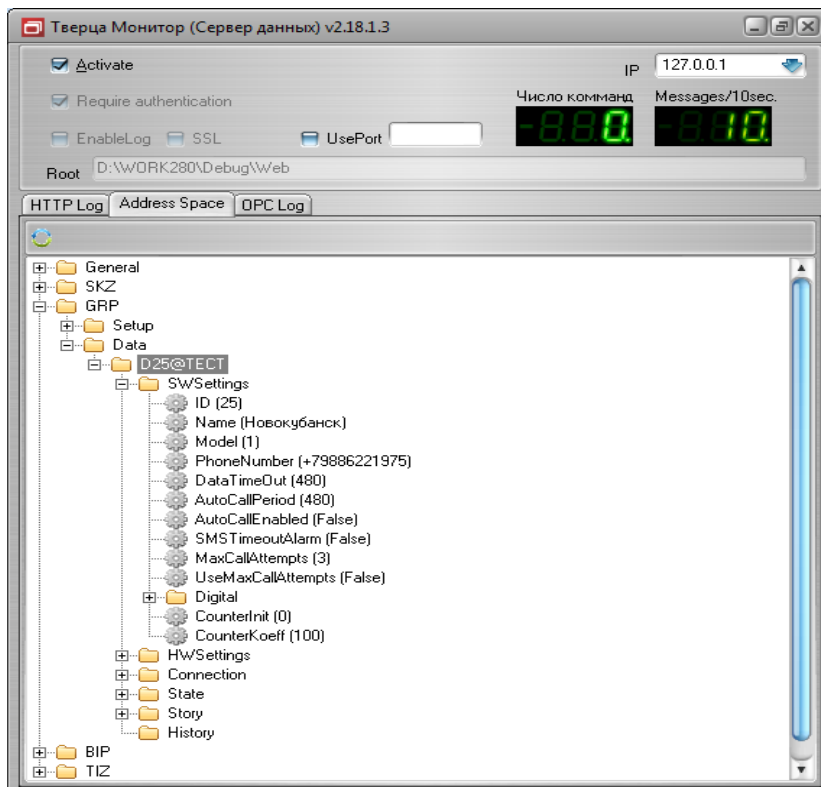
Тверца Монитор (Сервер данных) v2.18.1.3

Activate

IP 127.0.0.1

Require authentication

Число команд Messages/10sec.

-88.0. -8.10.

EnableLog SSL UsePort

Root D:\WORK280\Debug\Web

HTTP Log Address Space OPC Log

General
SKZ
GRP
Setup
Data
D25@ТЕСТ
SWSettings
ID (25)
Name (Новокубанск)
Model (1)
PhoneNumber (+79886221975)
DataTimeOut (480)
AutoCallPeriod (480)
AutoCallEnabled (False)
SMSTimeoutAlarm (False)
MaxCallAttempts (3)
UseMaxCallAttempts (False)
Digital
CounterInit (0)
CounterKoeff (100)
HWSettings
Connection
State
Story
History
BIP
TIZ